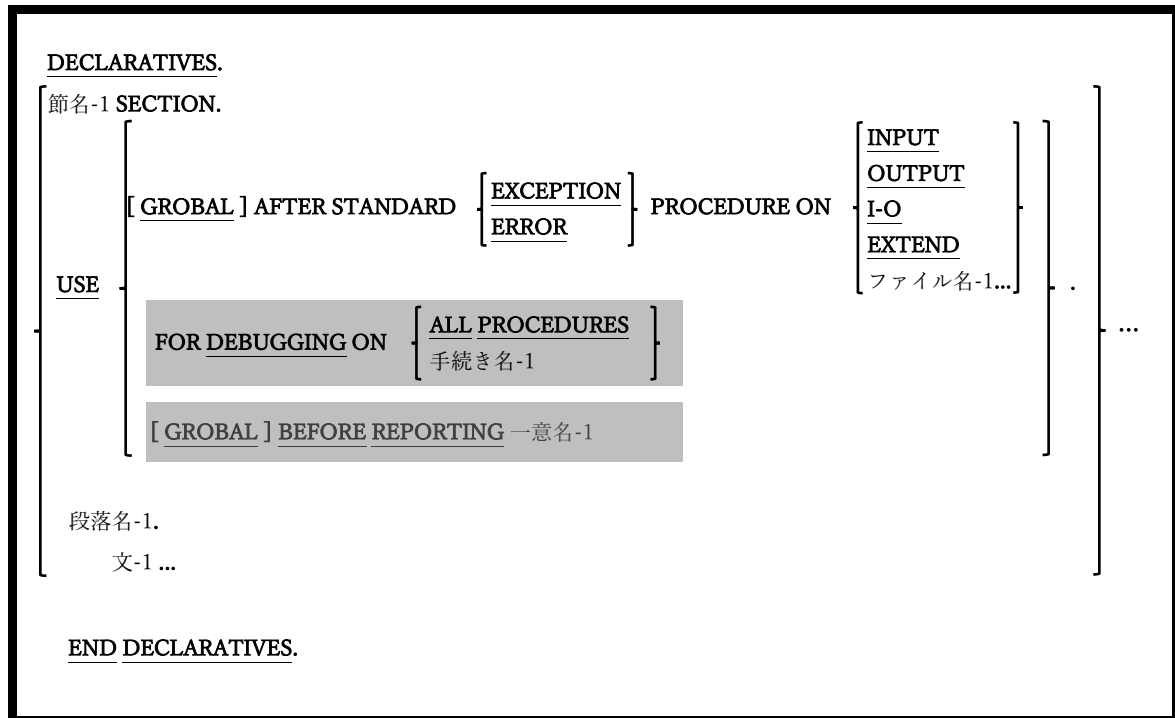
DECLARATIVES.

節名-1 SECTION.

USE [ GROBAL ] AFTER STANDARD { EXCEPTION / ERROR } PROCEDURE ON { INPUT / OUTPUT / I-O / EXTEND / ファイル名-1... } .

FOR DEBUGGING ON { ALL PROCEDURES / 手続き名-1 }

[ GROBAL ] BEFORE REPORTING 一意名-1

段落名-1.

文-1 ...

...

END DECLARATIVES.